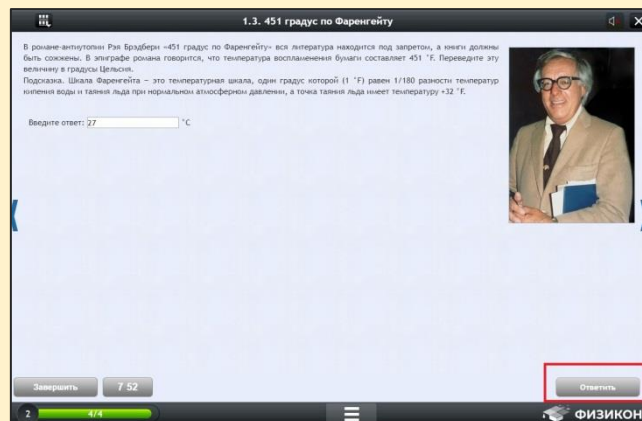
1.3. 451 градус по Фаренгейту

В романе-антиутопии Рэя Брэдбери «451 градус по Фаренгейту» вся литература находится под запретом, а книги должны быть сожжены. В эпиграфе романа говорится, что температура воспламенения бумаги составляет 451 °F. Переведите эту величину в градусы Цельсия.
Подсказка. Шкала Фаренгейта – это температурная шкала, один градус которой (1 °F) равен 1/180 разности температур кипения воды и таяния льда при нормальном атмосферном давлении, а точка таяния льда имеет температуру +32 °F.

Введите ответ: 27 °C

Завершить 7 52

Ответить

2 4/4

ФИЗИКОН